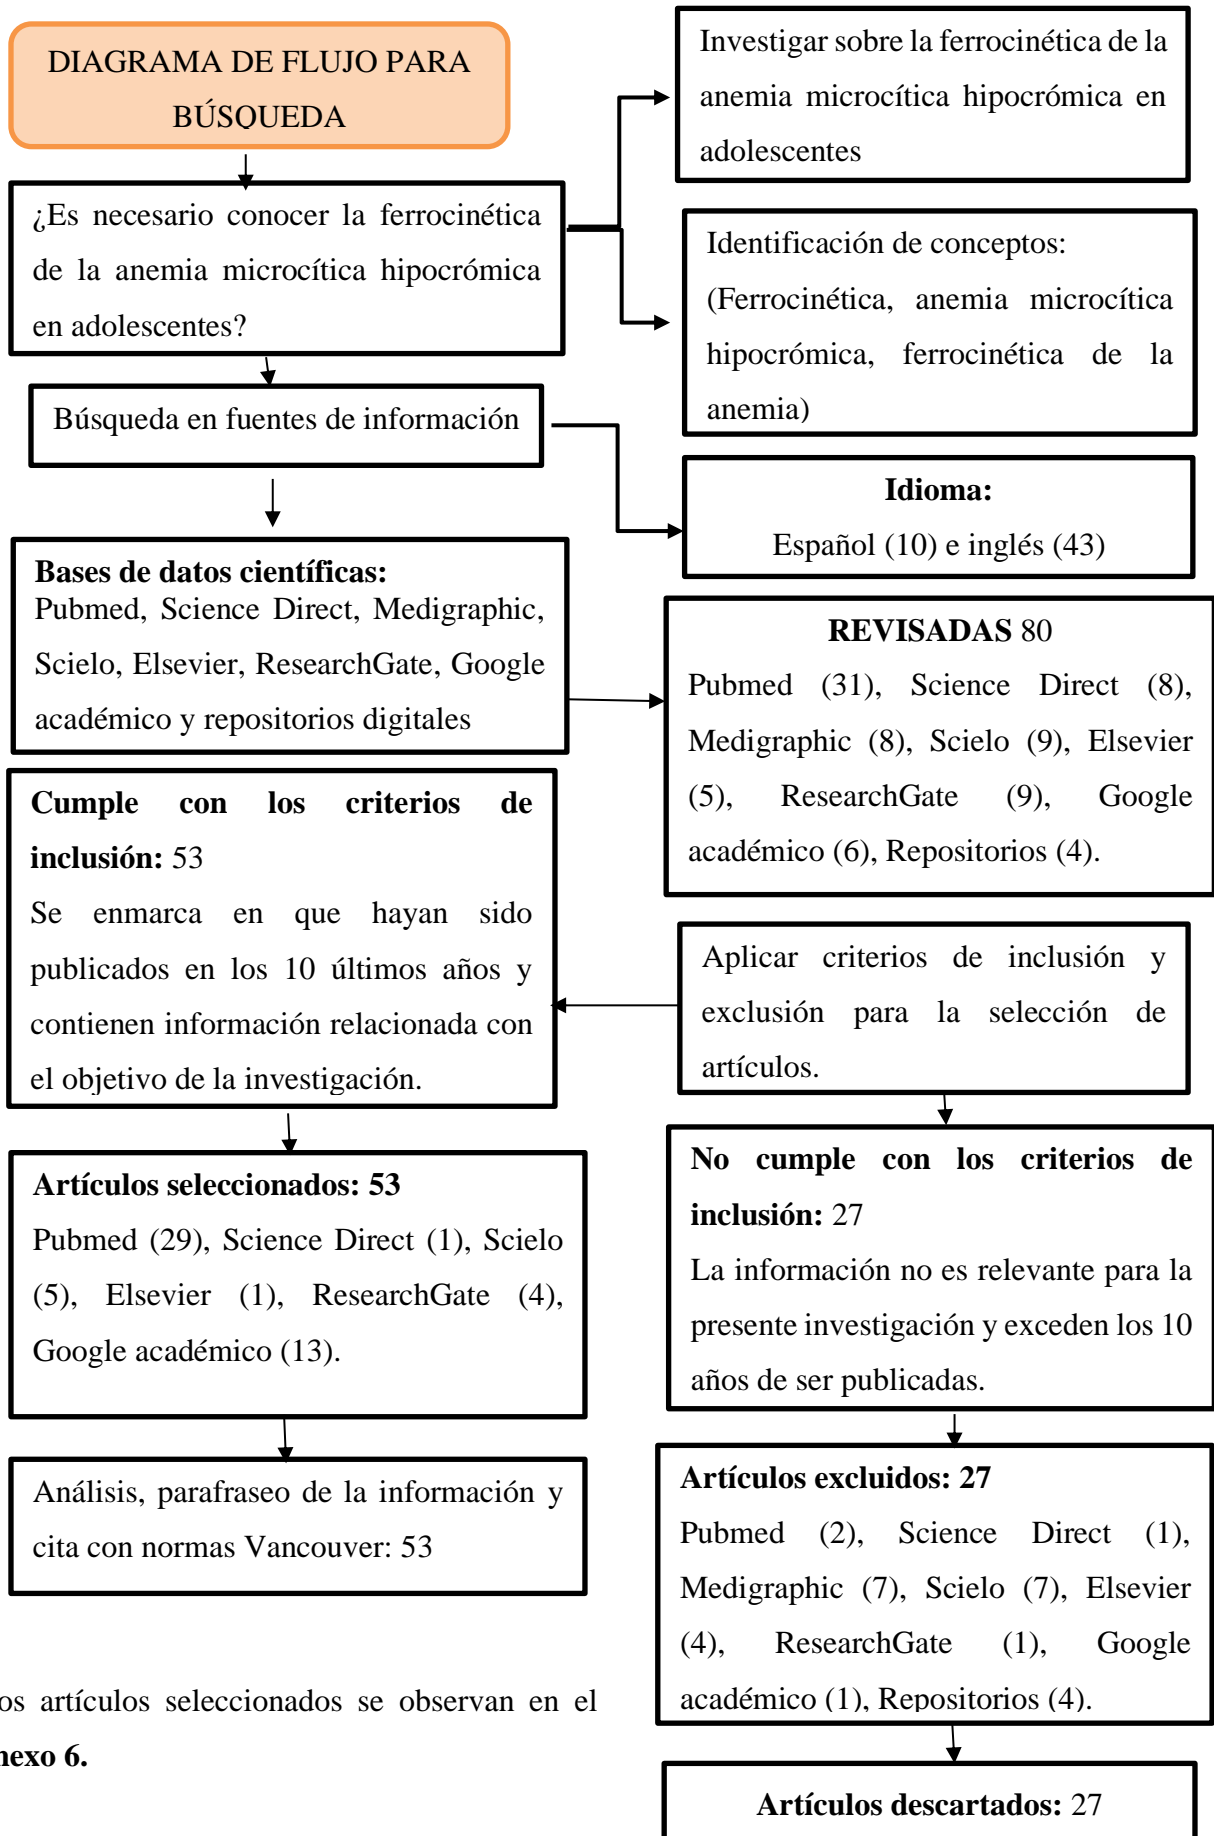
DIAGRAMA DE FLUJO PARA BÚSQUEDA

¿Es necesario conocer la ferrocinética de la anemia microcítica hipocrómica en adolescentes?

Investigar sobre la ferrocinética de la anemia microcítica hipocrómica en adolescentes

Identificación de conceptos: (Ferrocinética, anemia microcítica hipocrómica, ferrocinética de la anemia)

Búsqueda en fuentes de información

**Idioma:**
Español (10) e inglés (43)

**Bases de datos científicas:**
Pubmed, Science Direct, Medigraphic, Scielo, Elsevier, ResearchGate, Google académico y repositorios digitales

**REVISADAS** 80
Pubmed (31), Science Direct (8), Medigraphic (8), Scielo (9), Elsevier (5), ResearchGate (9), Google académico (6), Repositorios (4).

**Cumple con los criterios de inclusión:** 53
Se enmarca en que hayan sido publicados en los 10 últimos años y contienen información relacionada con el objetivo de la investigación.

Aplicar criterios de inclusión y exclusión para la selección de artículos.

**Artículos seleccionados: 53**
Pubmed (29), Science Direct (1), Scielo (5), Elsevier (1), ResearchGate (4), Google académico (13).

**No cumple con los criterios de inclusión:** 27
La información no es relevante para la presente investigación y exceden los 10 años de ser publicadas.

Análisis, parafraseo de la información y cita con normas Vancouver: 53

**Artículos excluidos: 27**
Pubmed (2), Science Direct (1), Medigraphic (7), Scielo (7), Elsevier (4), ResearchGate (1), Google académico (1), Repositorios (4).

os artículos seleccionados se observan en el **nexo 6.**

**Artículos descartados:** 27